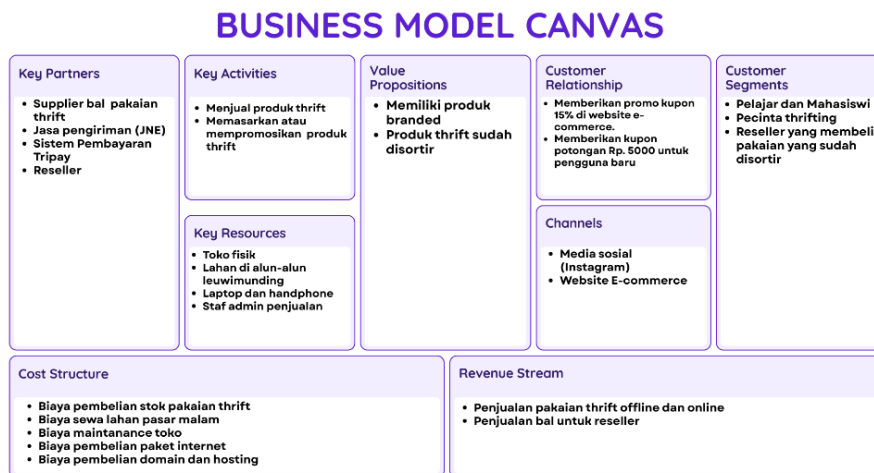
BUSINESS MODEL CANVAS

Key Partners
- Supplier bal pakaian thrift
- Jasa pengiriman (JNE)
- Sistem Pembayaran Tripay
- Reseller

Key Activities
- Menjual produk thrift
- Memasarkan atau mempromosikan produk thrift

Key Resources
- Toko fisik
- Lahan di alun-alun leuwimunding
- Laptop dan handphone
- Staf admin penjualan

Value Propositions
- Memiliki produk branded
- Produk thrift sudah disortir

Customer Relationship
- Memberikan promo kupon 15% di website e-commerce.
- Memberikan kupon potongan Rp. 5000 untuk pengguna baru

Channels
- Media sosial (Instagram)
- Website E-commerce

Customer Segments
- Pelajar dan Mahasiswi
- Pecinta thrifting
- Reseller yang membeli pakaian yang sudah disortir

Cost Structure
- Biaya pembelian stok pakaian thrift
- Biaya sewa lahan pasar malam
- Biaya maintanance toko
- Biaya pembelian paket internet
- Biaya pembelian domain dan hosting

Revenue Stream
- Penjualan pakaian thrift offline dan online
- Penjualan bal untuk reseller